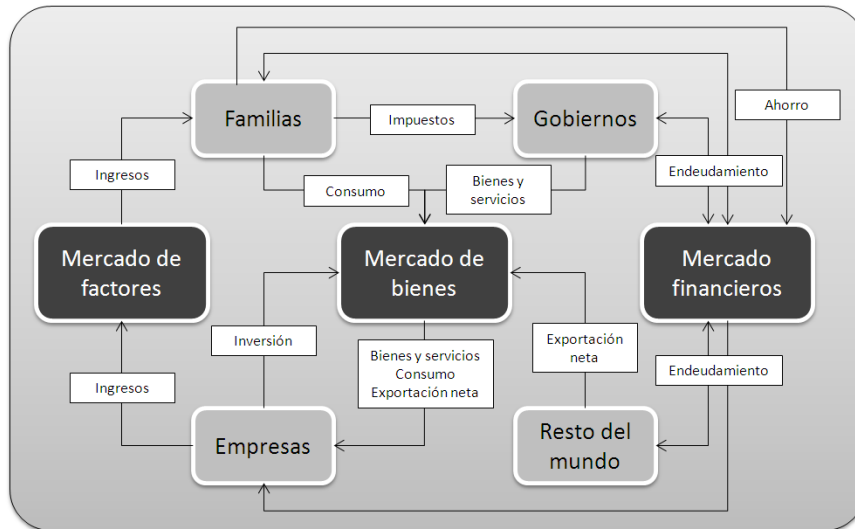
Familias

Impuestos

Gobiernos

Ahorro

Ingresos

Consumo

Bienes y servicios

Endeudamiento

Mercado de factores

Mercado de bienes

Mercado financieros

Inversión

Exportación neta

Bienes y servicios
Consumo
Exportación neta

Endeudamiento

Ingresos

Empresas

Resto del mundo